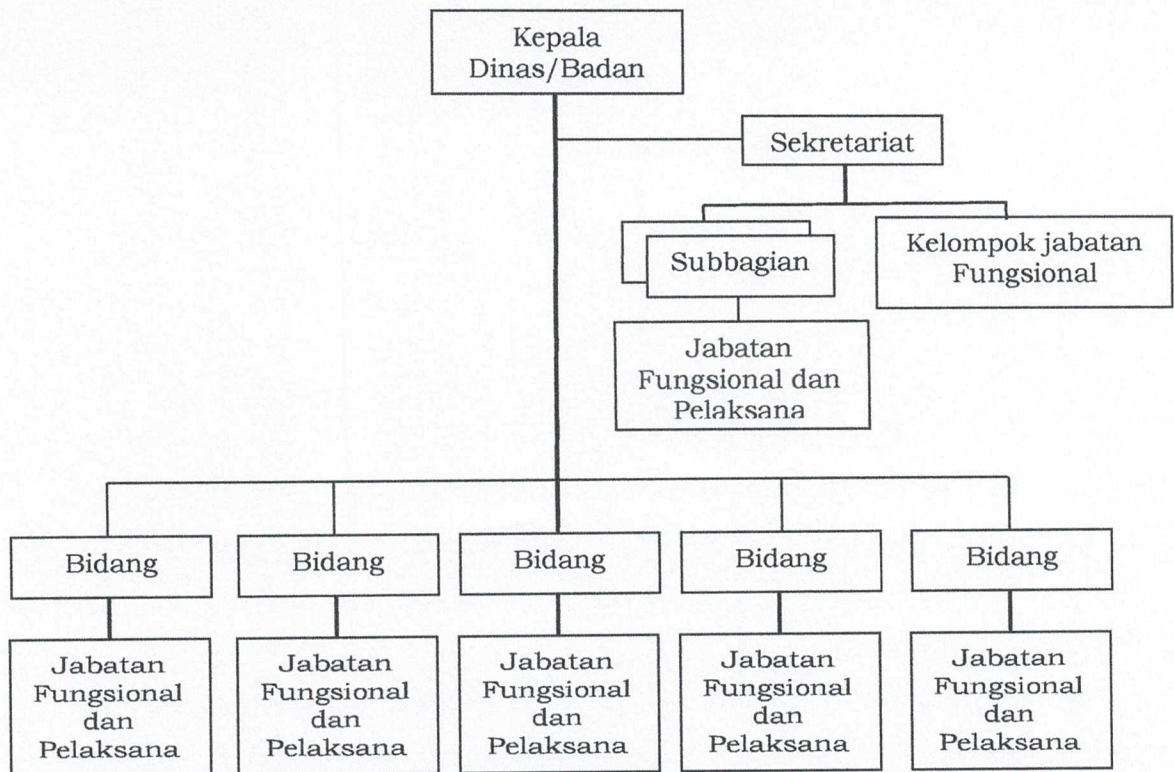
Kepala Dinas/Badan

Sekretariat

Subbagian

Kelompok jabatan Fungsional

Jabatan Fungsional dan Pelaksana

Bidang

Bidang

Bidang

Bidang

Bidang

Jabatan Fungsional dan Pelaksana

Jabatan Fungsional dan Pelaksana

Jabatan Fungsional dan Pelaksana

Jabatan Fungsional dan Pelaksana

Jabatan Fungsional dan Pelaksana